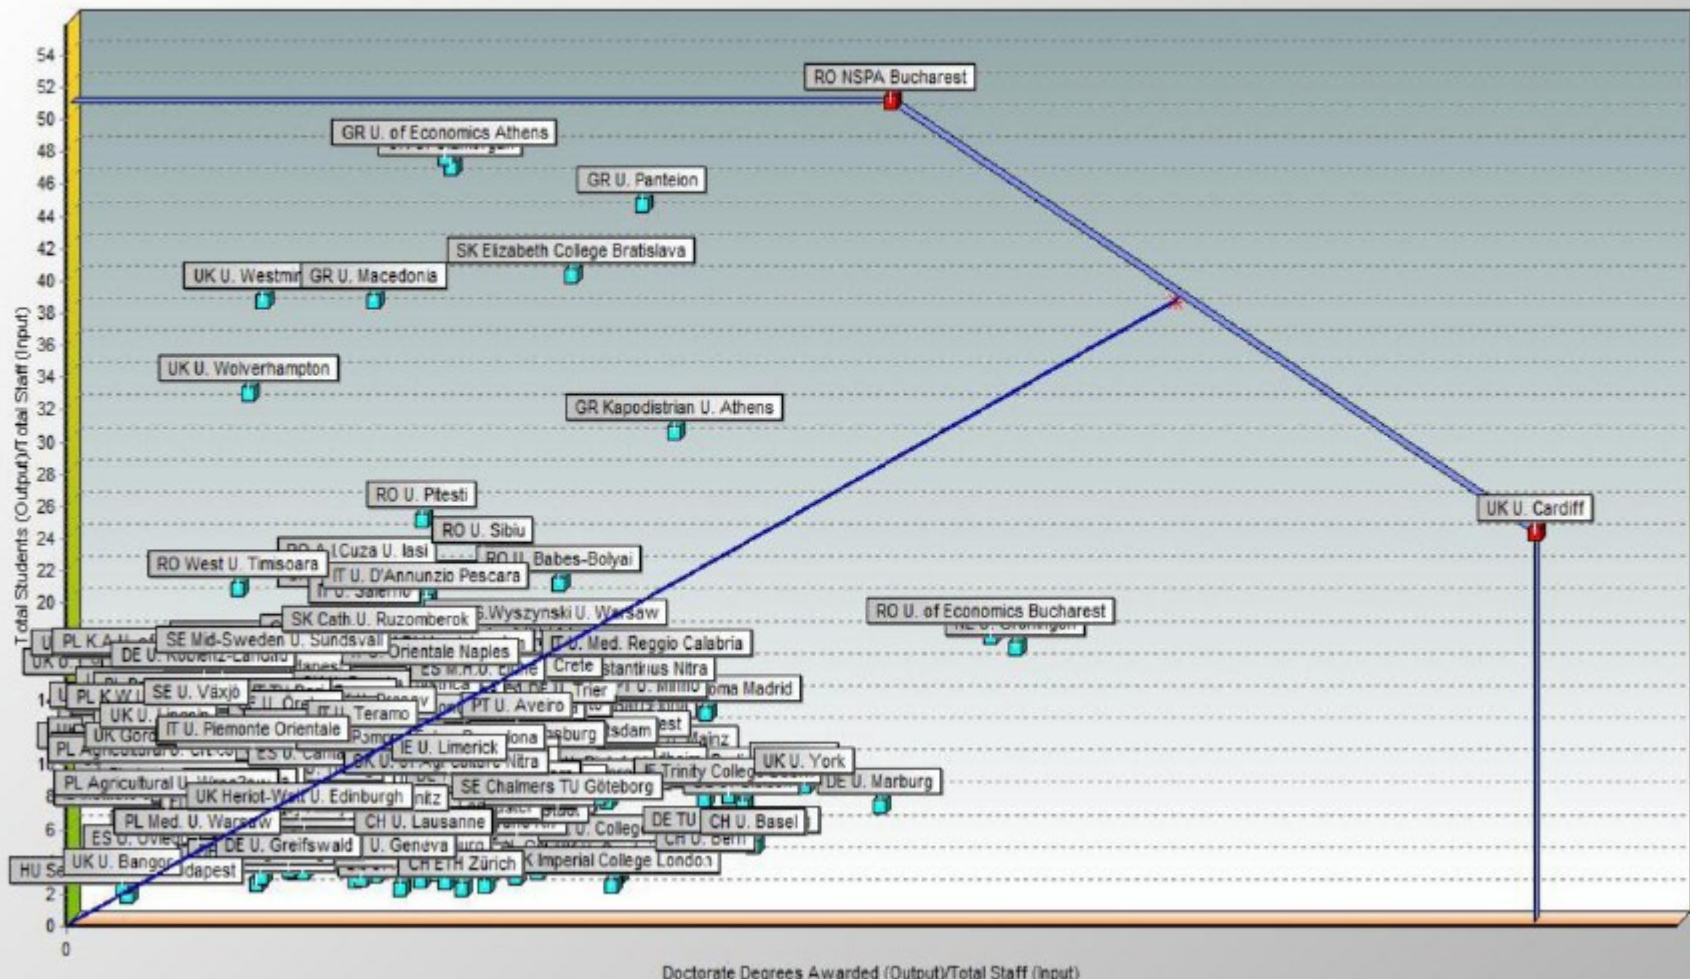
54
52
50
48
46
44
42
40
38
36
34
32
30
28
26
24
22
20
6
4
2
0

Total Students (Output)/Total Staff (Input)

RO NSPA Bucharest
GR U. of Economics Athens
GR U. Panteion
SK Elizabeth College Bratislava
UK U. Westmin
GR U. Macedonia
UK U. Wolverhampton
GR Kapodistrian U. Athens
RO U. Pitesti
RO U. Sibiu
UK U. Cardiff
RO A.I.Cuza U. Iasi
RO U. Babes-Bolyai
RO West U. Timisoara
IT U. D'Annunzio Pescara
IT U. Salerno
S.Wyszynski U. Warsaw
RO U. of Economics Bucharest
SK Cath.U. Ruzomberok
SE Mid-Sweden U. Sundsvall
IT U. Med. Reggio Calabria
PL K.A.U.
DE U. Koblenz-Landau
Orientale Naples
Crete
stantinus Nitra
SE U. Växjö
Trier
oma Madrid
PL K.W.U.
UK U. Lincoln
IT U. Teramo
PT U. Aveiro
IT U. Piemonte Orientale
UK Gord
sdam
PL Agricultural U.
IE U. Limerick
Mainz
UK U. York
E Trinity College
DE U. Marburg
PL Agricultural U. Wroclaw
SE Chalmers TU Göteborg
UK Heriot-Watt U. Edinburgh
PL Med. U. Warsaw
CH U. Lausanne
DE TU
CH U. Basel
CH U. Bern
ES U. Oviedo
DE U. Greifswald
U. Geneva
HU Se
UK U. Bangor
dapest
CH ETH Zürich
K Imperial College London

0
Doctorate Degrees Awarded (Output)/Total Staff (Input)